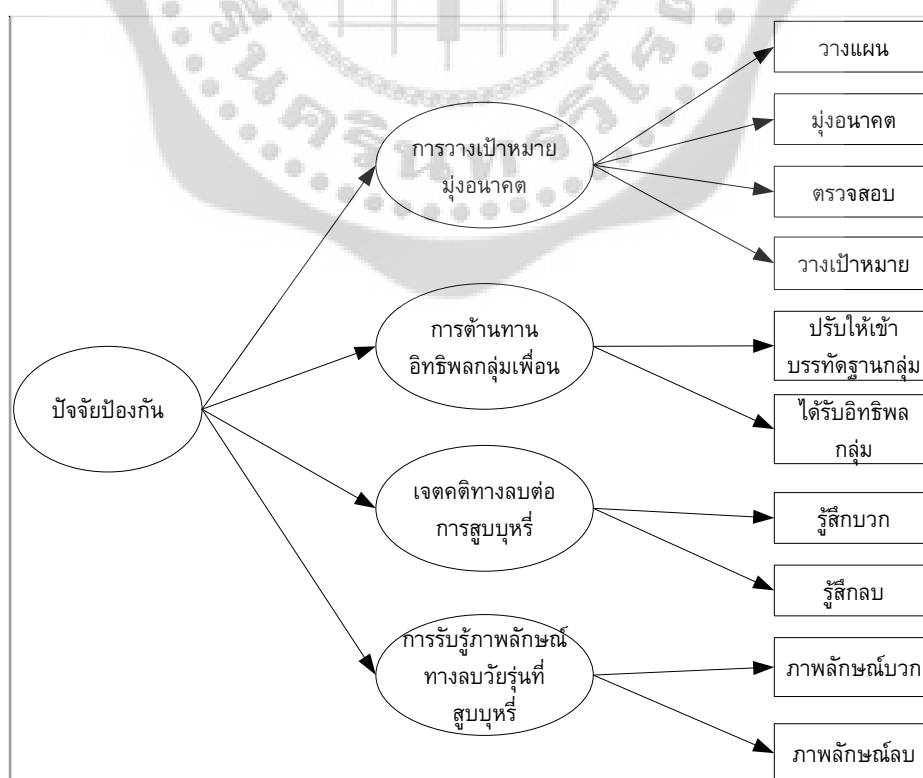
ปัจจัยป้องกัน

การวางเป้าหมาย มุ่งอนาคต

วางแผน

มุ่งอนาคต

ตรวจสอบ

วางเป้าหมาย

การต้านทาน อิทธิพลกลุ่มเพื่อน

ปรับให้เข้า บรรทัดฐานกลุ่ม

ได้รับอิทธิพล กลุ่ม

เจตคติทางลบต่อ การสูบบุหรี่

รู้สึกบวก

รู้สึกลบ

การรับรู้ภาพลักษณ์ ทางลบวัยรุ่นที่ สูบบุหรี่

ภาพลักษณ์บวก

ภาพลักษณ์ลบ